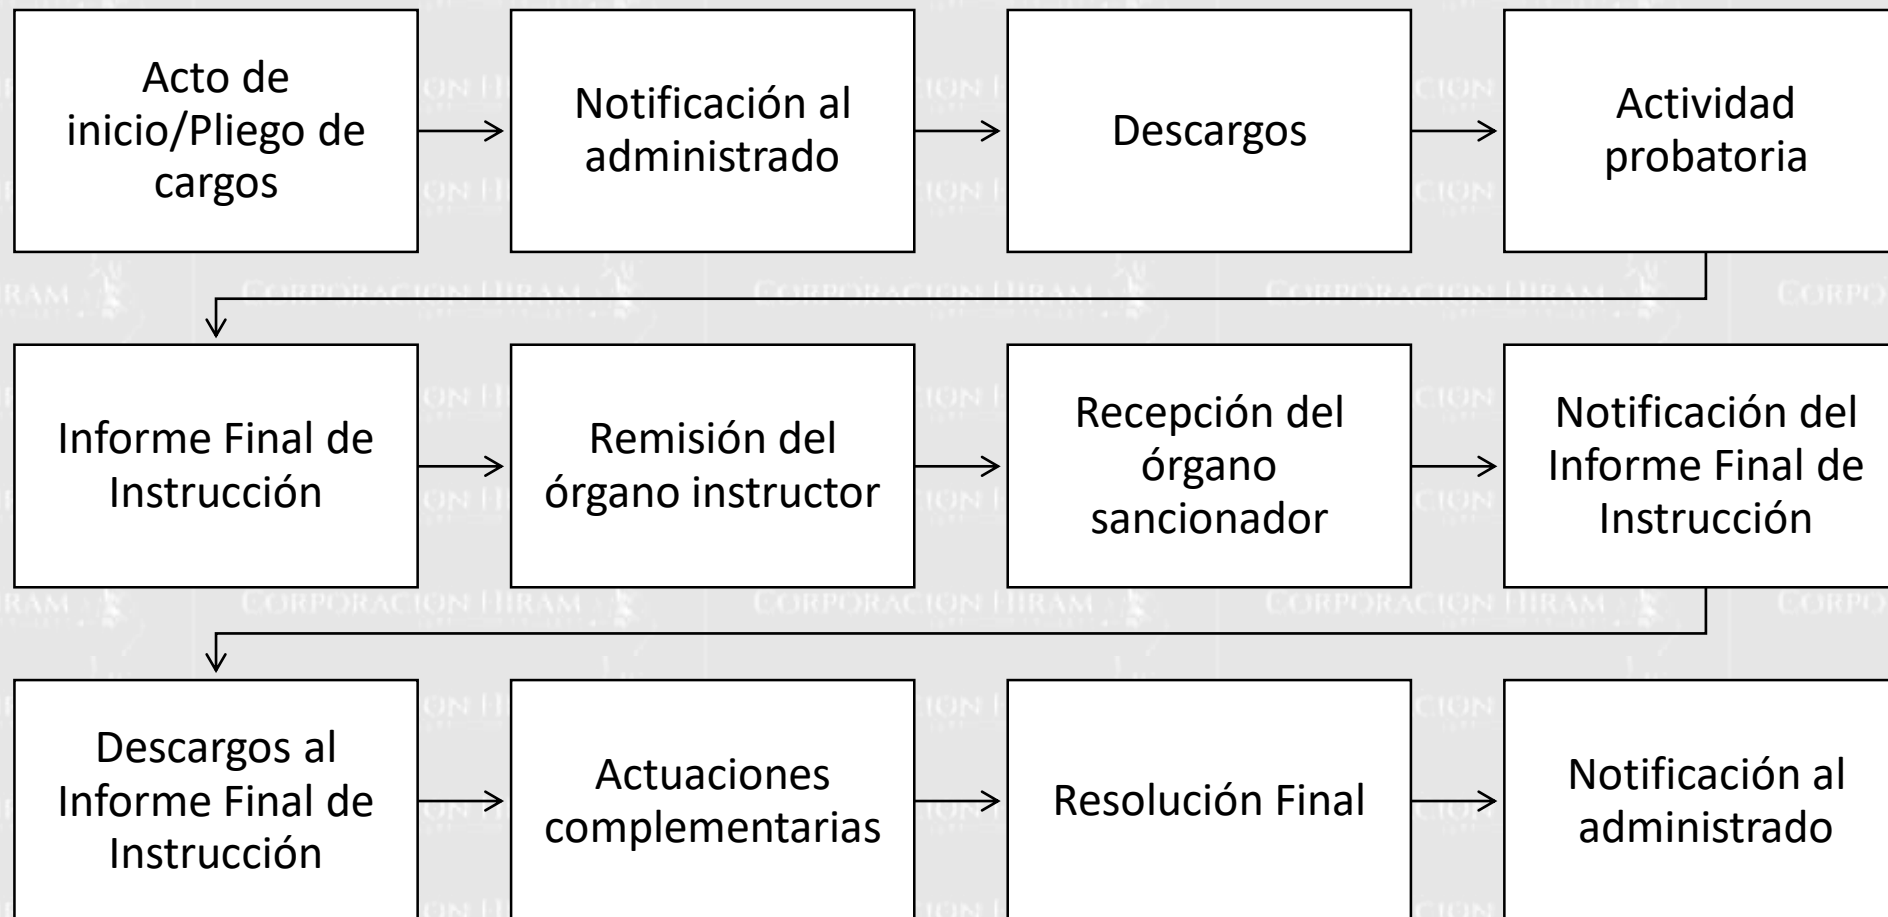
Acto de inicio/Pliego de cargos

Notificación al administrado

Descargos

Actividad probatoria

Informe Final de Instrucción

Remisión del órgano instructor

Recepción del órgano sancionador

Notificación del Informe Final de Instrucción

Descargos al Informe Final de Instrucción

Actuaciones complementarias

Resolución Final

Notificación al administrado

CORPORACION HIRAM